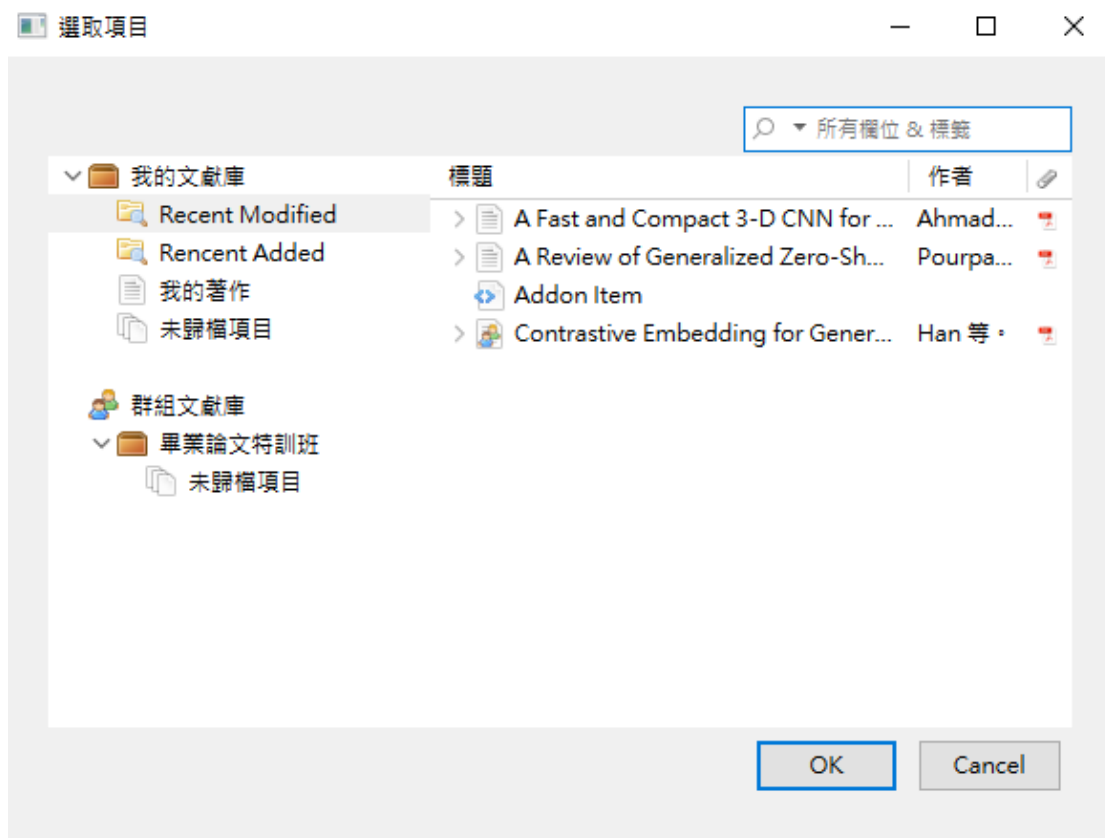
選取項目

所有欄位 & 標籤

我的文獻庫
Recent Modified
Rencent Added
我的著作
未歸檔項目

群組文獻庫
畢業論文特訓班
未歸檔項目

| 標題 | 作者 |
|---|---|
| A Fast and Compact 3-D CNN for ... | Ahmad... |
| A Review of Generalized Zero-Sh... | Pourpa... |
| Addon Item | |
| Contrastive Embedding for Gener... | Han 等。 |

OK
Cancel